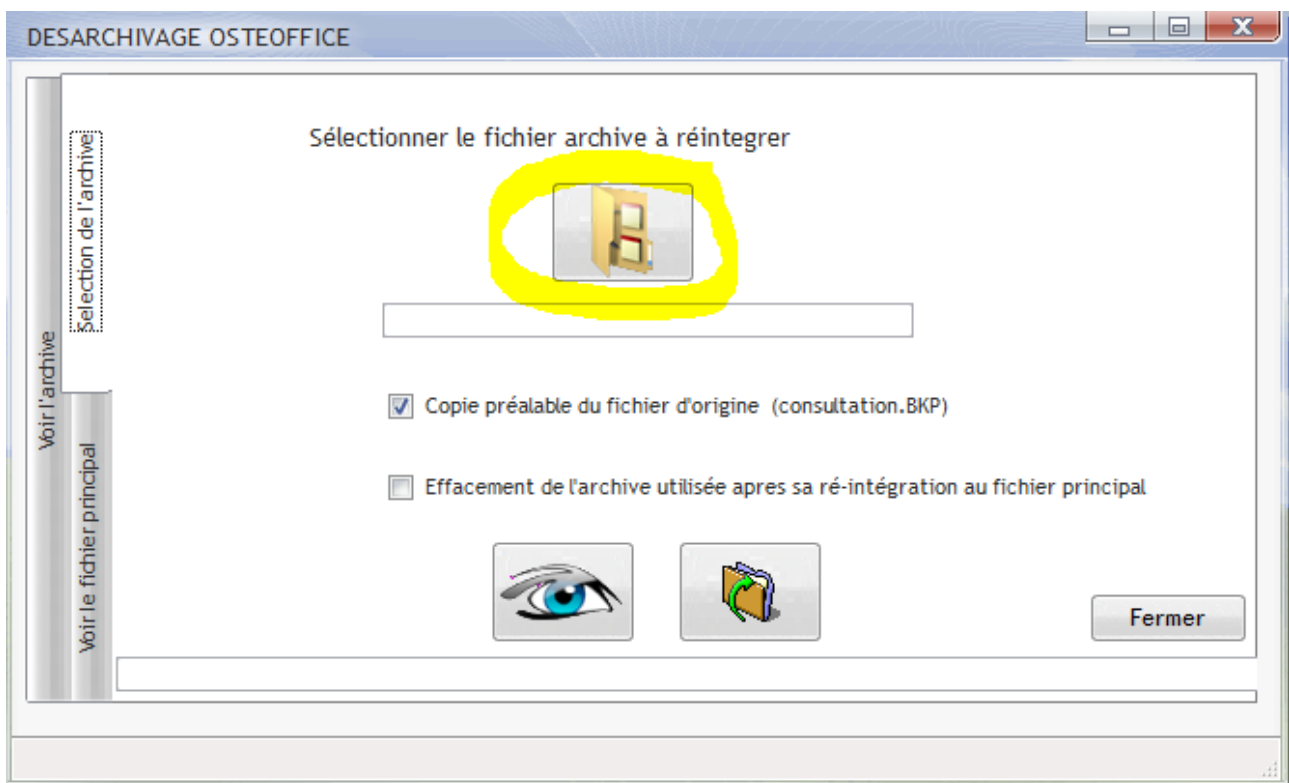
DESARCHIVAGE OSTEOFFICE

Voir l'archive

Selection de l'archive

Voir le fichier principal

Sélectionner le fichier archive à réintegrer

Copie préalable du fichier d'origine (consultation.BKP)

Effacement de l'archive utilisée apres sa ré-intégration au fichier principal

Fermer